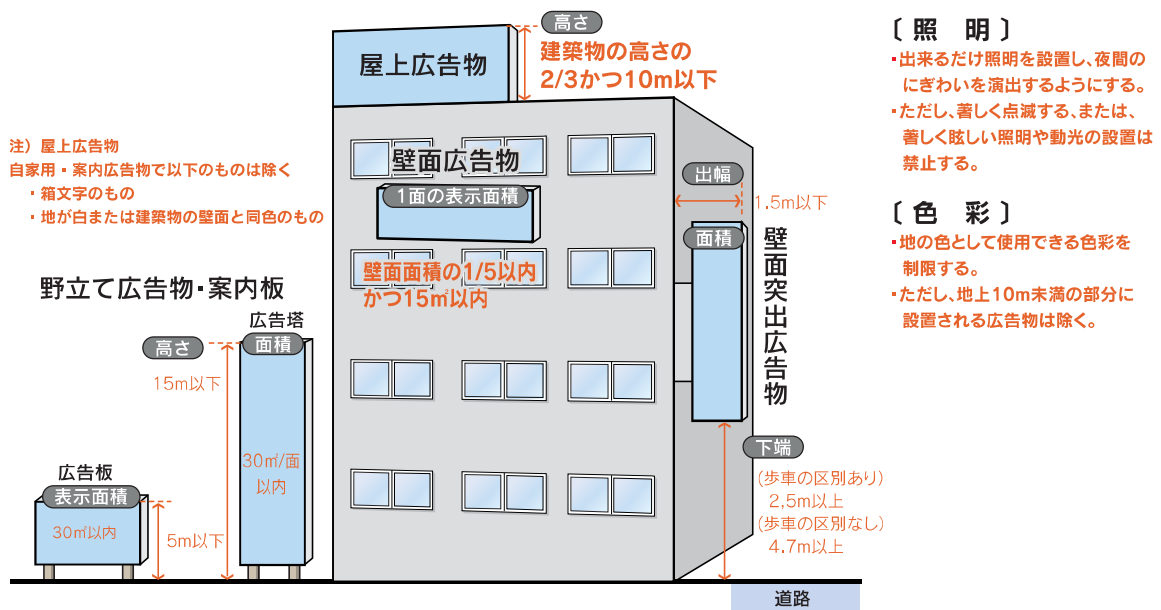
屋上広告物

高さ

建築物の高さの
2/3かつ10m以下

〔照　明〕
・出来るだけ照明を設置し、夜間のにぎわいを演出するようにする。
・ただし、著しく点滅する、または、著しく眩しい照明や動光の設置は禁止する。

〔色　彩〕
・地の色として使用できる色彩を制限する。
・ただし、地上10m未満の部分に設置される広告物は除く。

注）屋上広告物
自家用・案内広告物で以下のものは除く
・箱文字のもの
・地が白または建築物の壁面と同色のもの

壁面広告物

1面の表示面積

壁面面積の1/5以内
かつ15㎡以内

出幅

1.5m以下

面積

壁面突出広告物

下端

（歩車の区別あり）
2.5m以上
（歩車の区別なし）
4.7m以上

道路

野立て広告物・案内板

広告塔

高さ

面積

15m以下

30㎡/面
以内

広告板

表示面積

30㎡以内

5m以下